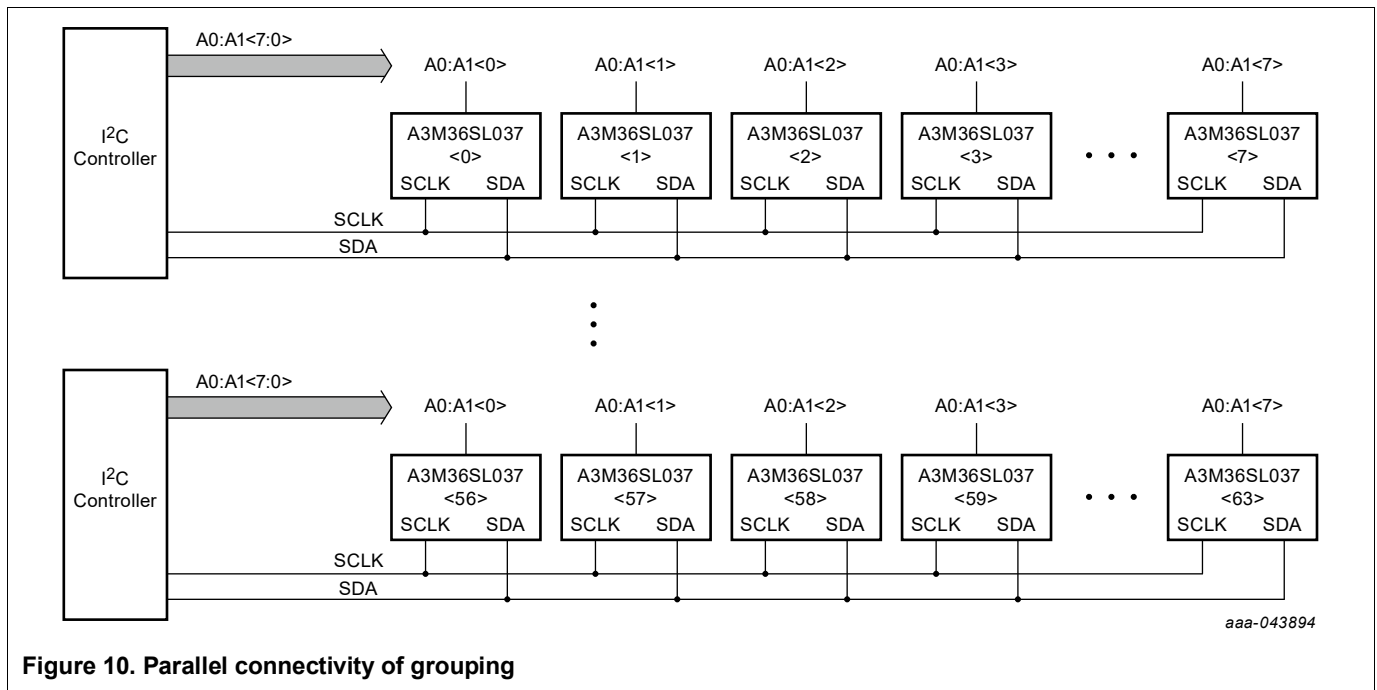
A0:A1<7:0>

$I^2C$ Controller

A0:A1<0>
A3M36SL037 <0>
SCLK SDA

A0:A1<1>
A3M36SL037 <1>
SCLK SDA

A0:A1<2>
A3M36SL037 <2>
SCLK SDA

A0:A1<3>
A3M36SL037 <3>
SCLK SDA

A0:A1<7>
A3M36SL037 <7>
SCLK SDA

SCLK
SDA

A0:A1<7:0>

$I^2C$ Controller

A0:A1<0>
A3M36SL037 <56>
SCLK SDA

A0:A1<1>
A3M36SL037 <57>
SCLK SDA

A0:A1<2>
A3M36SL037 <58>
SCLK SDA

A0:A1<3>
A3M36SL037 <59>
SCLK SDA

A0:A1<7>
A3M36SL037 <63>
SCLK SDA

SCLK
SDA

aaa-043894

Figure 10. Parallel connectivity of grouping